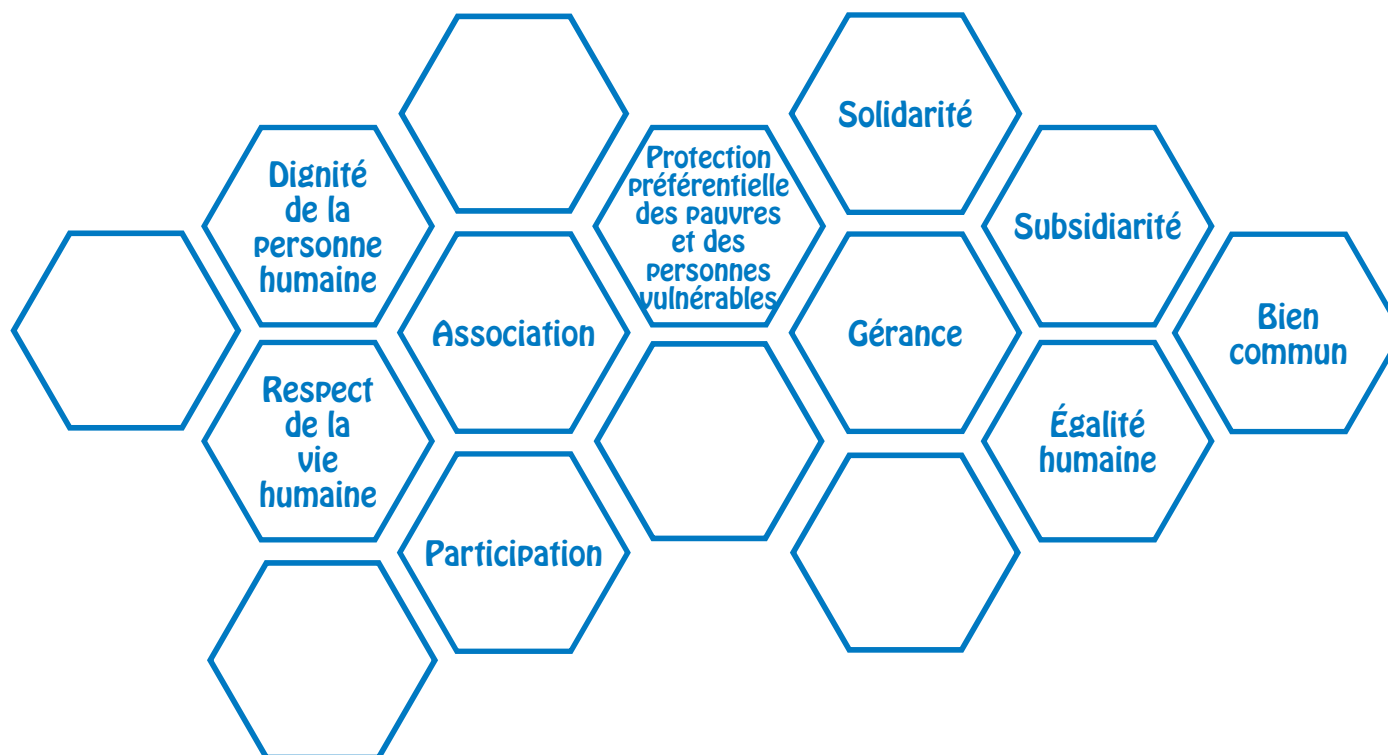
Solidarité

Dignité de la personne humaine

Protection préférentielle des pauvres et des personnes vulnérables

Subsidiarité

Association

Gérance

Bien commun

Respect de la vie humaine

Égalité humaine

Participation